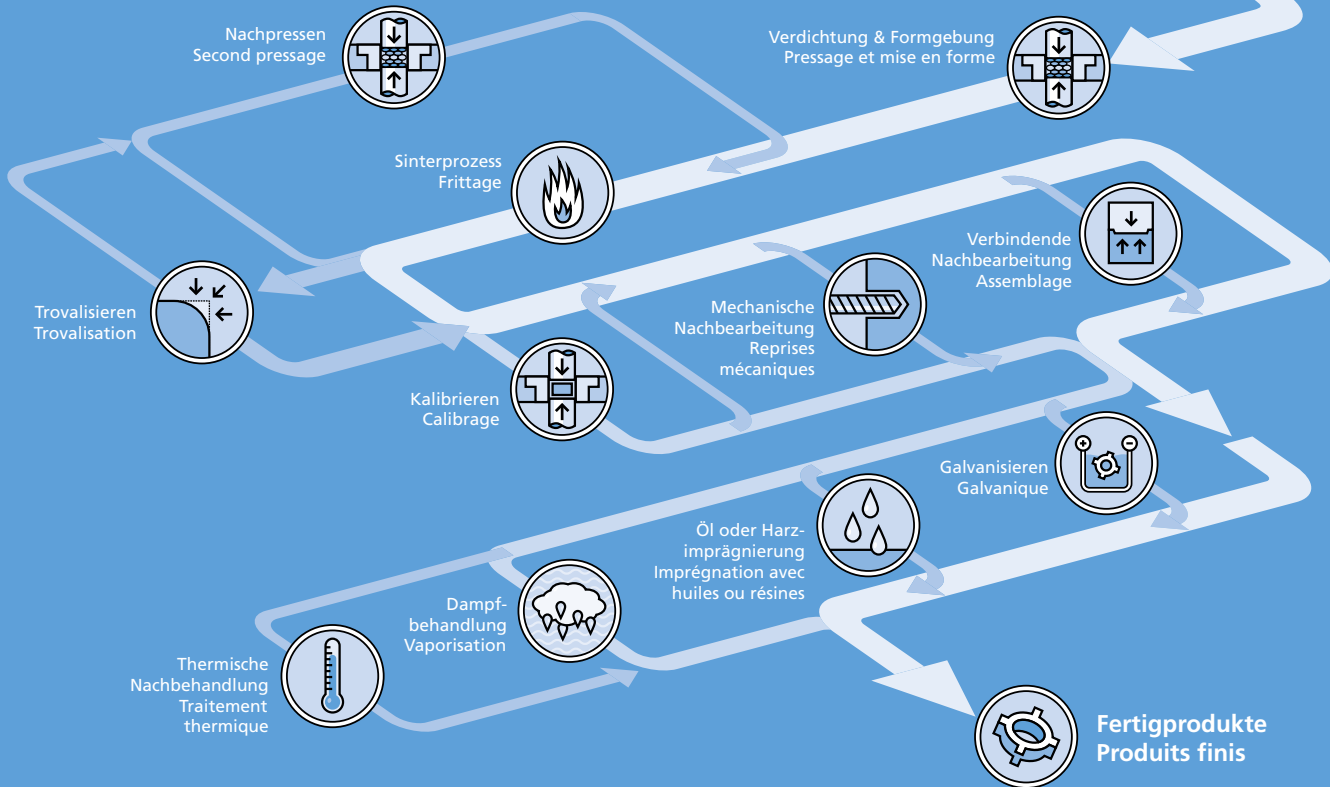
Nachpressen
Second pressage

Verdichtung & Formgebung
Pressage et mise en forme

Sinterprozess
Frittage

Trovalisieren
Trovalisation

Verbindende
Nachbearbeitung
Assemblage

Mechanische
Nachbearbeitung
Reprises
mécaniques

Kalibrieren
Calibrage

Galvanisieren
Galvanique

Öl oder Harzimprägnierung
Imprégnation avec
huiles ou résines

Dampfbehandlung
Vaporisation

Thermische
Nachbehandlung
Traitement
thermique

Fertigprodukte
Produits finis